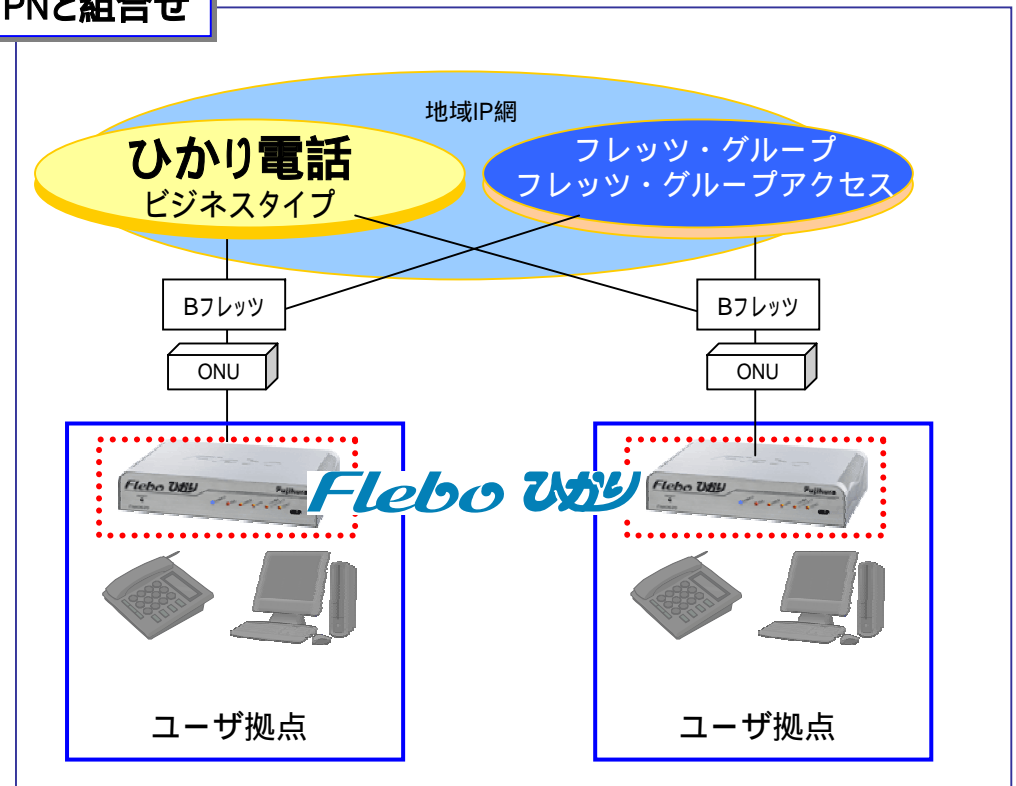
PNと組合せ

地域IP網

ひかり電話
ビジネスタイプ

フレッツ・グループ
フレッツ・グループアクセス

Bフレッツ

Bフレッツ

ONU

ONU

Flebo ひかり

Flebo ひかり

Fujikura

Flebo ひかり

Fujikura

ユーザ拠点

ユーザ拠点